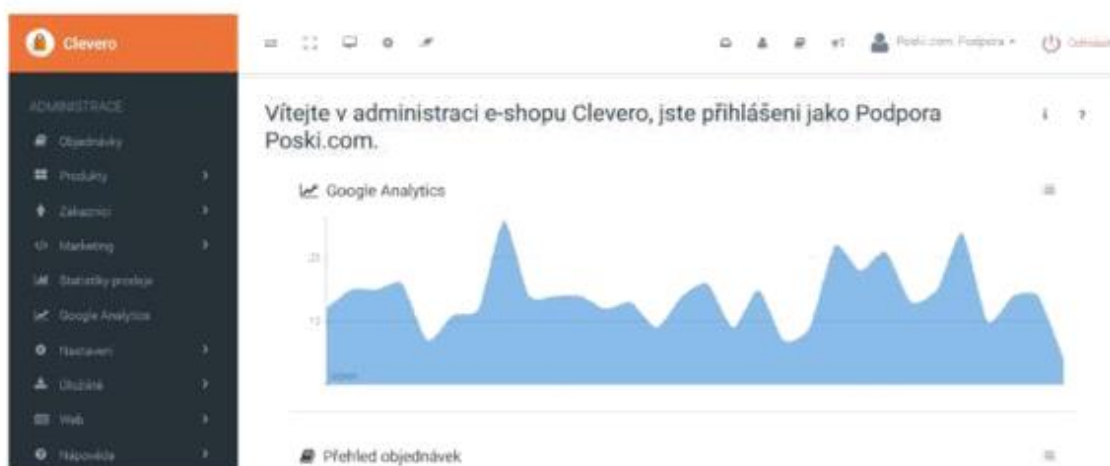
Clevero

ADMINISTRACE
Objednávky
Produkty
Zákazníci
Marketing
Statistiky prodeje
Google Analytics
Nastavení
Uživatelé
Web
Nápověda

Poski.com Podpora
Odhlásit

Vítejte v administraci e-shopu Clevero, jste přihlášeni jako Podpora Poski.com.

Google Analytics

20
10

Přehled objednávek